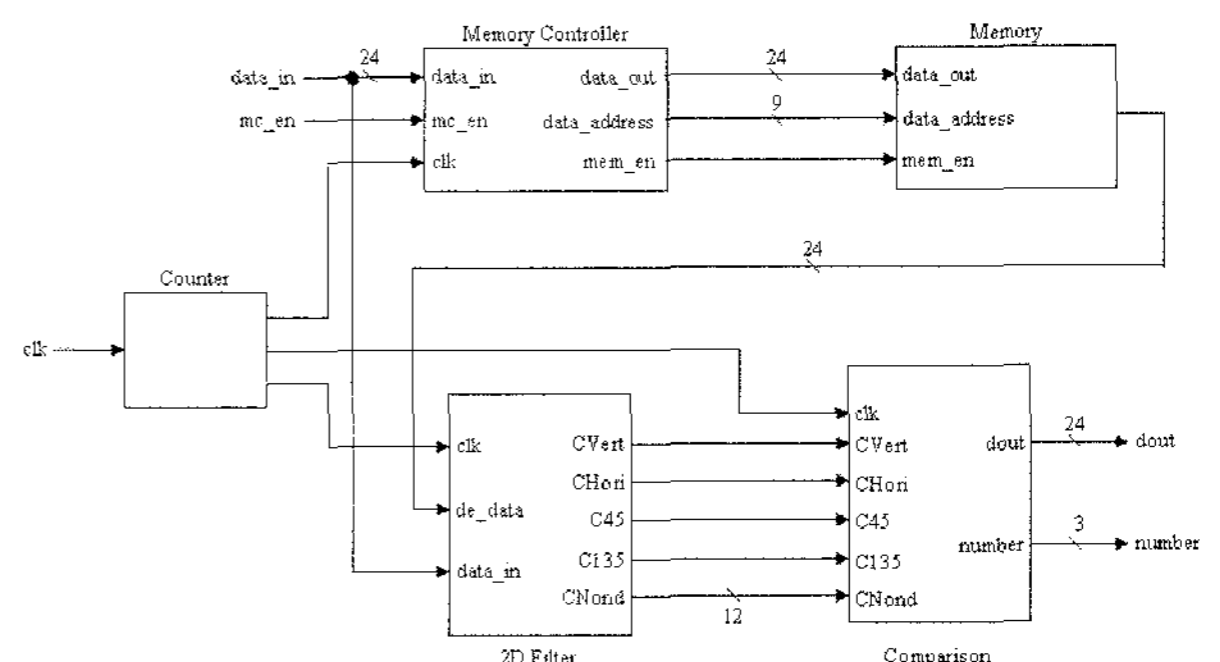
Memory Controller

Memory

24

data_in

data_in

data_out

24

data_out

mc_en

mc_en

data_address

9

data_address

clk

mem_en

mem_en

24

Counter

clk

clk

clk

CVert

CVert

dout

24

dout

CHori

CHori

de_data

C45

C45

number

3

number

C135

C135

data_in

CNond

12

CNond

2D Filter

Comparison